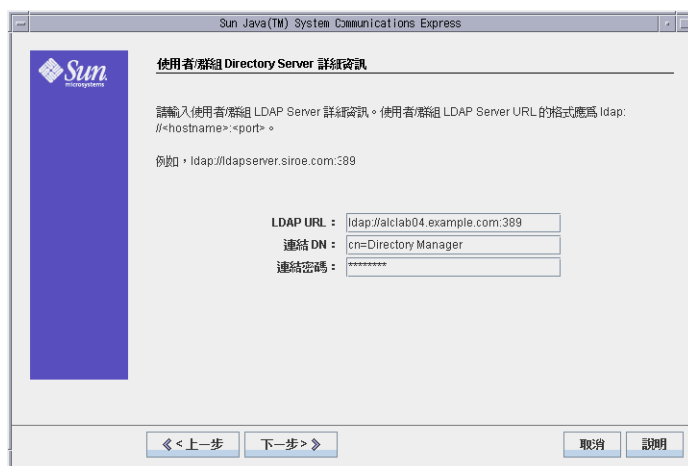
Sun Java(TM) System Communications Express

Sun microsystems

使用者/群組 Directory Server 詳細資訊

請輸入使用者/群組 LDAP Server 詳細資訊。使用者/群組 LDAP Server URL 的格式應爲 ldap://<hostname>:<port>。

例如，ldap://ldapserver.siroe.com:389

LDAP URL： ldap://alclab04.example.com:389
連結 DN： cn=Directory Manager
連結密碼： ********

《 < 上一步
下一步 > 》
取消
說明